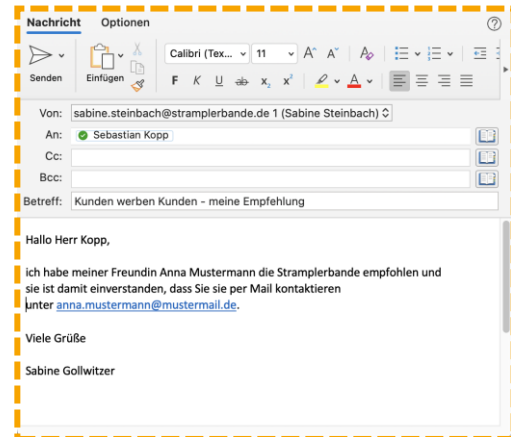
Nachricht Optionen

?

Senden

Einfügen

Calibri (Tex... 11

F K U x₂ x²

Von: sabine.steinbach@stramplerbande.de 1 (Sabine Steinbach)

An: Sebastian Kopp

Cc:

Bcc:

Betreff: Kunden werben Kunden - meine Empfehlung

Hallo Herr Kopp,

ich habe meiner Freundin Anna Mustermann die Stramplerbande empfohlen und sie ist damit einverstanden, dass Sie sie per Mail kontaktieren unter anna.mustermann@mustermail.de.

Viele Grüße

Sabine Gollwitzer